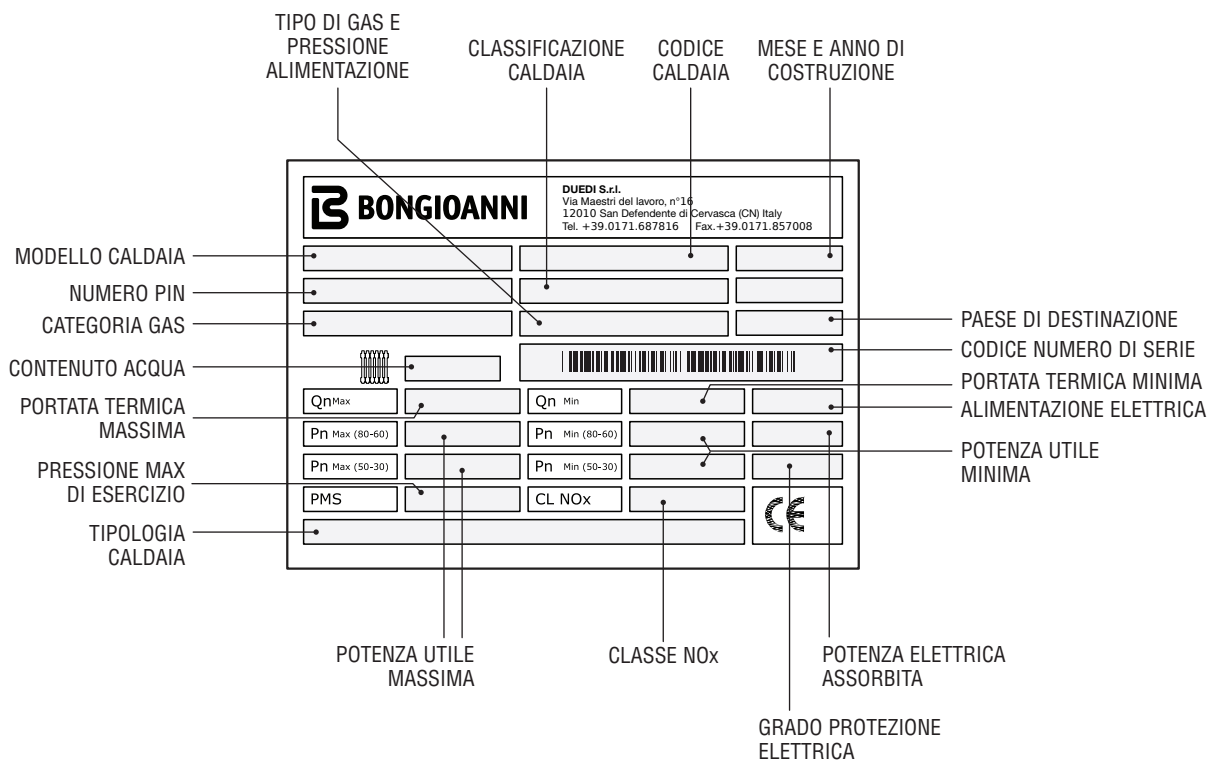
TIPO DI GAS E PRESSIONE ALIMENTAZIONE

CLASSIFICAZIONE CALDAIA

CODICE CALDAIA

MESE E ANNO DI COSTRUZIONE

BONGIOANNI

DUEDI S.r.l.
Via Maestri del lavoro, n°16
12010 San Defendente di Cervasca (CN) Italy
Tel. +39.0171.687816 Fax.+39.0171.857008

MODELLO CALDAIA

NUMERO PIN

CATEGORIA GAS

PAESE DI DESTINAZIONE

CONTENUTO ACQUA

CODICE NUMERO DI SERIE

PORTATA TERMICA MINIMA

PORTATA TERMICA MASSIMA

ALIMENTAZIONE ELETTRICA

Qn Max

Qn Min

Pn Max (80-60)

Pn Min (80-60)

POTENZA UTILE MINIMA

PRESSIONE MAX DI ESERCIZIO

Pn Max (50-30)

Pn Min (50-30)

PMS

CL NOx

TIPOLOGIA CALDAIA

POTENZA UTILE MASSIMA

CLASSE NOx

POTENZA ELETTRICA ASSORBITA

GRADO PROTEZIONE ELETTRICA